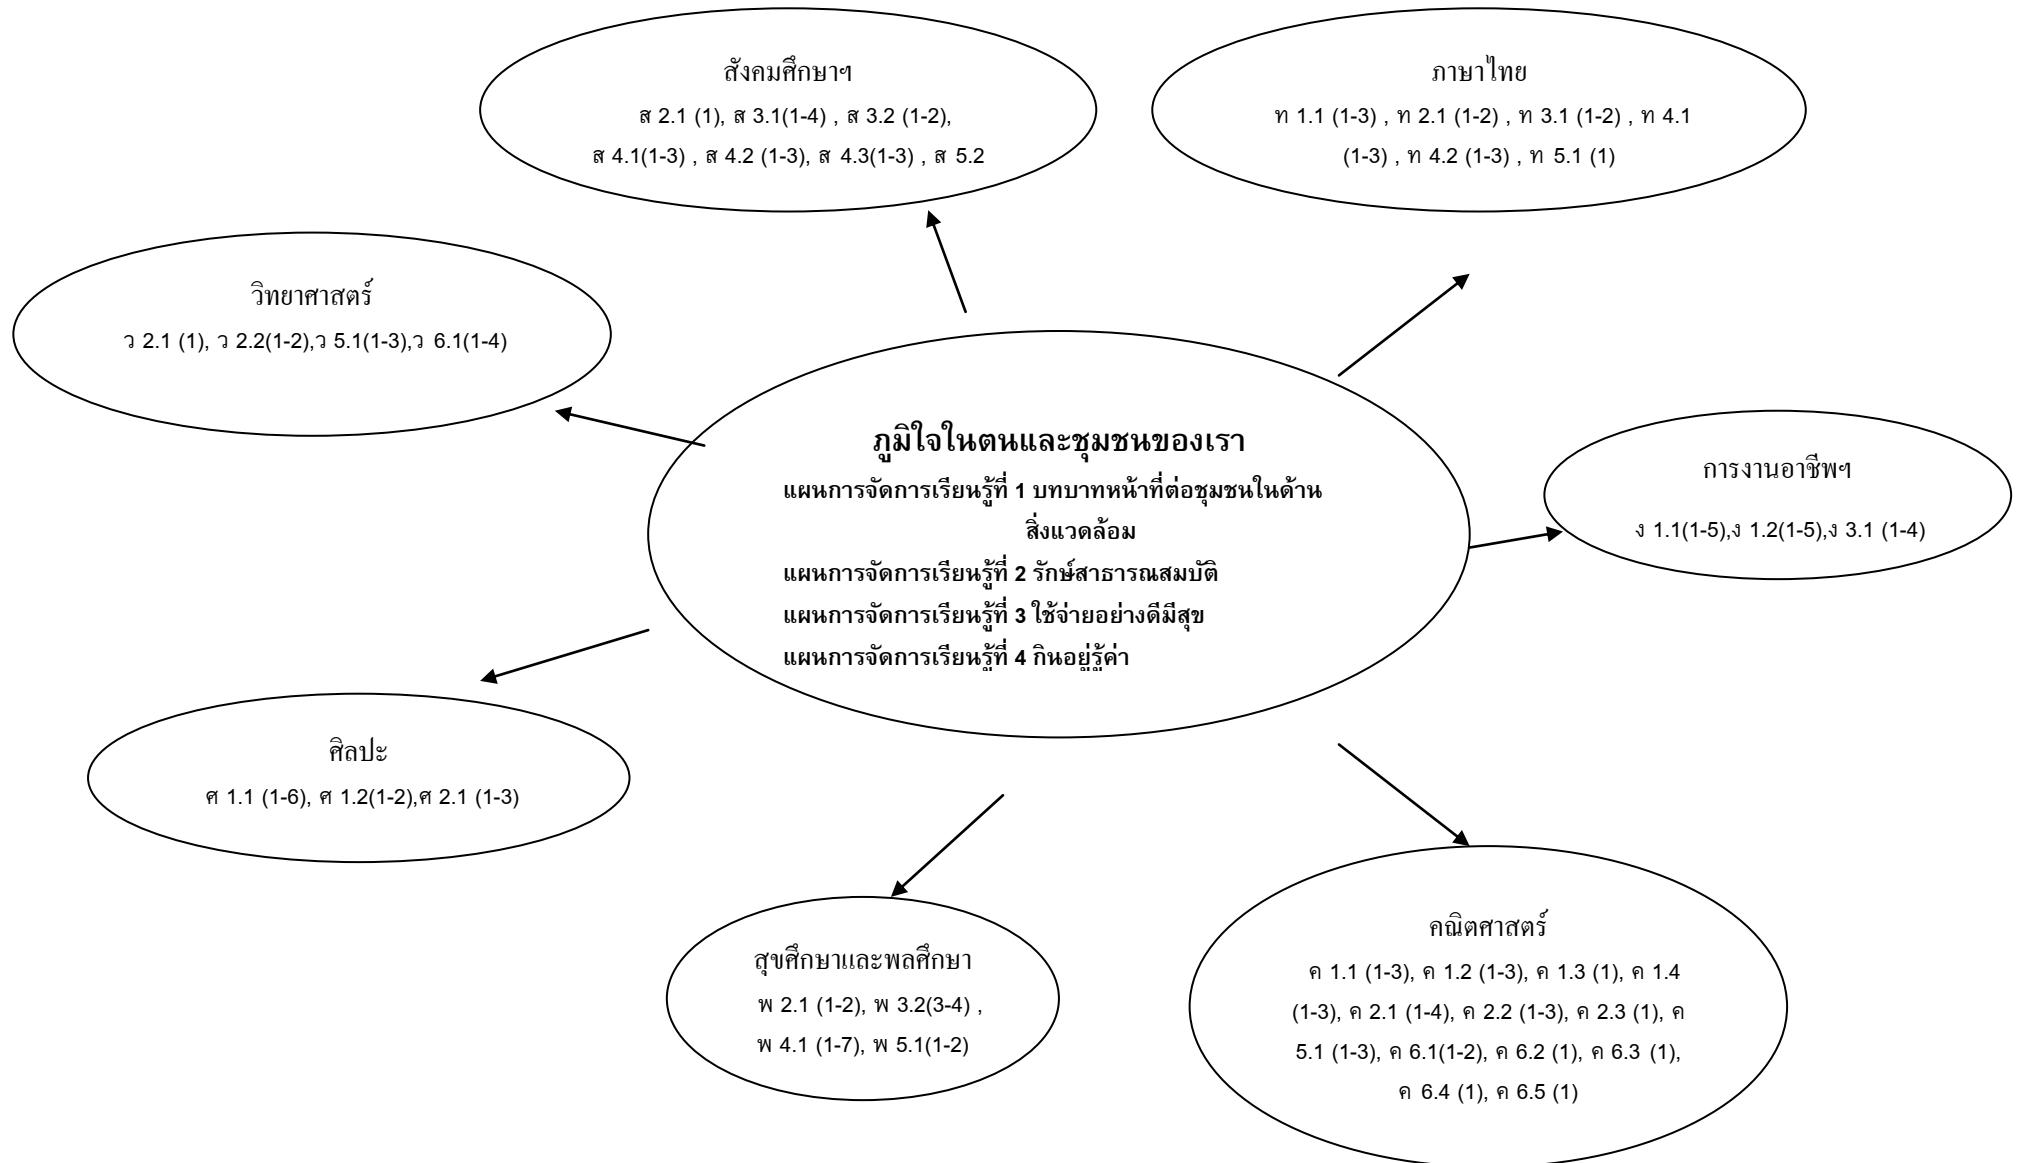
สังคมศึกษาฯ
ส 2.1 (1), ส 3.1(1-4) , ส 3.2 (1-2), ส 4.1(1-3) , ส 4.2 (1-3), ส 4.3(1-3) , ส 5.2

ภาษาไทย
ท 1.1 (1-3) , ท 2.1 (1-2) , ท 3.1 (1-2) , ท 4.1 (1-3) , ท 4.2 (1-3) , ท 5.1 (1)

วิทยาศาสตร์
ว 2.1 (1), ว 2.2(1-2),ว 5.1(1-3),ว 6.1(1-4)

ภูมิใจในตนและชุมชนของเรา
แผนการจัดการเรียนรู้ที่ 1 บทบาทหน้าที่ต่อชุมชนในด้านสิ่งแวดล้อม
แผนการจัดการเรียนรู้ที่ 2 รักษ์สาธารณสมบัติ
แผนการจัดการเรียนรู้ที่ 3 ใช้จ่ายอย่างดีมีสุข
แผนการจัดการเรียนรู้ที่ 4 กินอยู่รู้ค่า

การงานอาชีพฯ
ง 1.1(1-5),ง 1.2(1-5),ง 3.1 (1-4)

ศิลปะ
ศ 1.1 (1-6), ศ 1.2(1-2),ศ 2.1 (1-3)

สุขศึกษาและพลศึกษา
พ 2.1 (1-2), พ 3.2(3-4) , พ 4.1 (1-7), พ 5.1(1-2)

คณิตศาสตร์
ค 1.1 (1-3), ค 1.2 (1-3), ค 1.3 (1), ค 1.4 (1-3), ค 2.1 (1-4), ค 2.2 (1-3), ค 2.3 (1), ค 5.1 (1-3), ค 6.1(1-2), ค 6.2 (1), ค 6.3 (1), ค 6.4 (1), ค 6.5 (1)